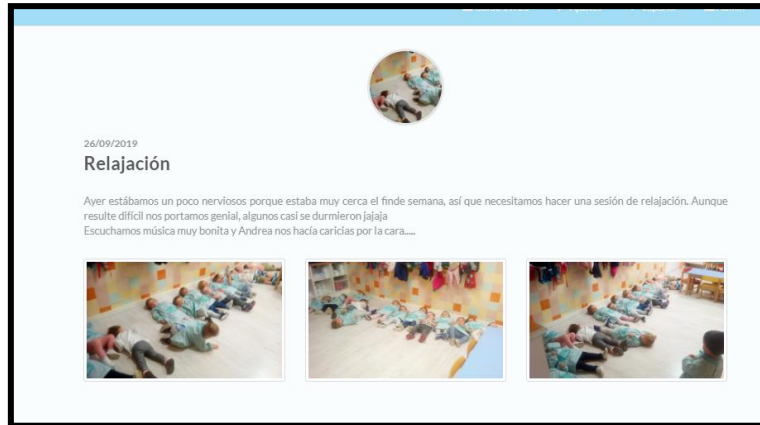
26/09/2019

Relajación

Ayer estábamos un poco nerviosos porque estaba muy cerca el finde semana, así que necesitamos hacer una sesión de relajación. Aunque resulte difícil nos portamos genial, algunos casi se durmieron jajaja
Escuchamos música muy bonita y Andrea nos hacía caricias por la cara.....